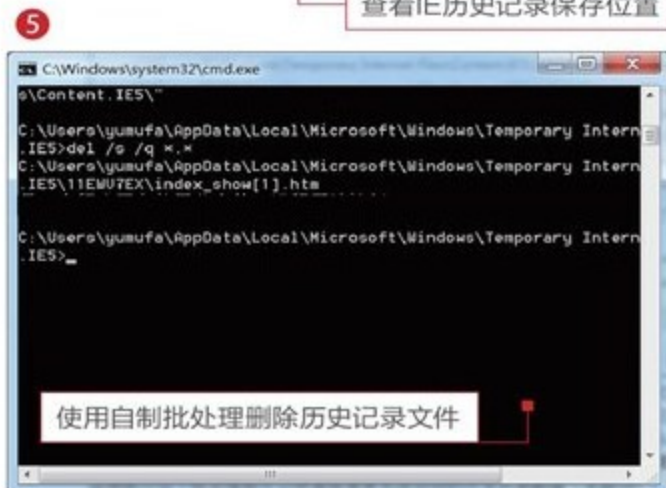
5

查看IE历史记录保存位置

C:\Windows\system32\cmd.exe

s\Content.IE5\"

C:\Users\yumufa\AppData\Local\Microsoft\Windows\Temporary Intern
.IE5>del /s /q *.*
C:\Users\yumufa\AppData\Local\Microsoft\Windows\Temporary Intern
.IE5\11EWV7EX\index_show[1].htm

C:\Users\yumufa\AppData\Local\Microsoft\Windows\Temporary Intern
.IE5>_

使用自制批处理删除历史记录文件